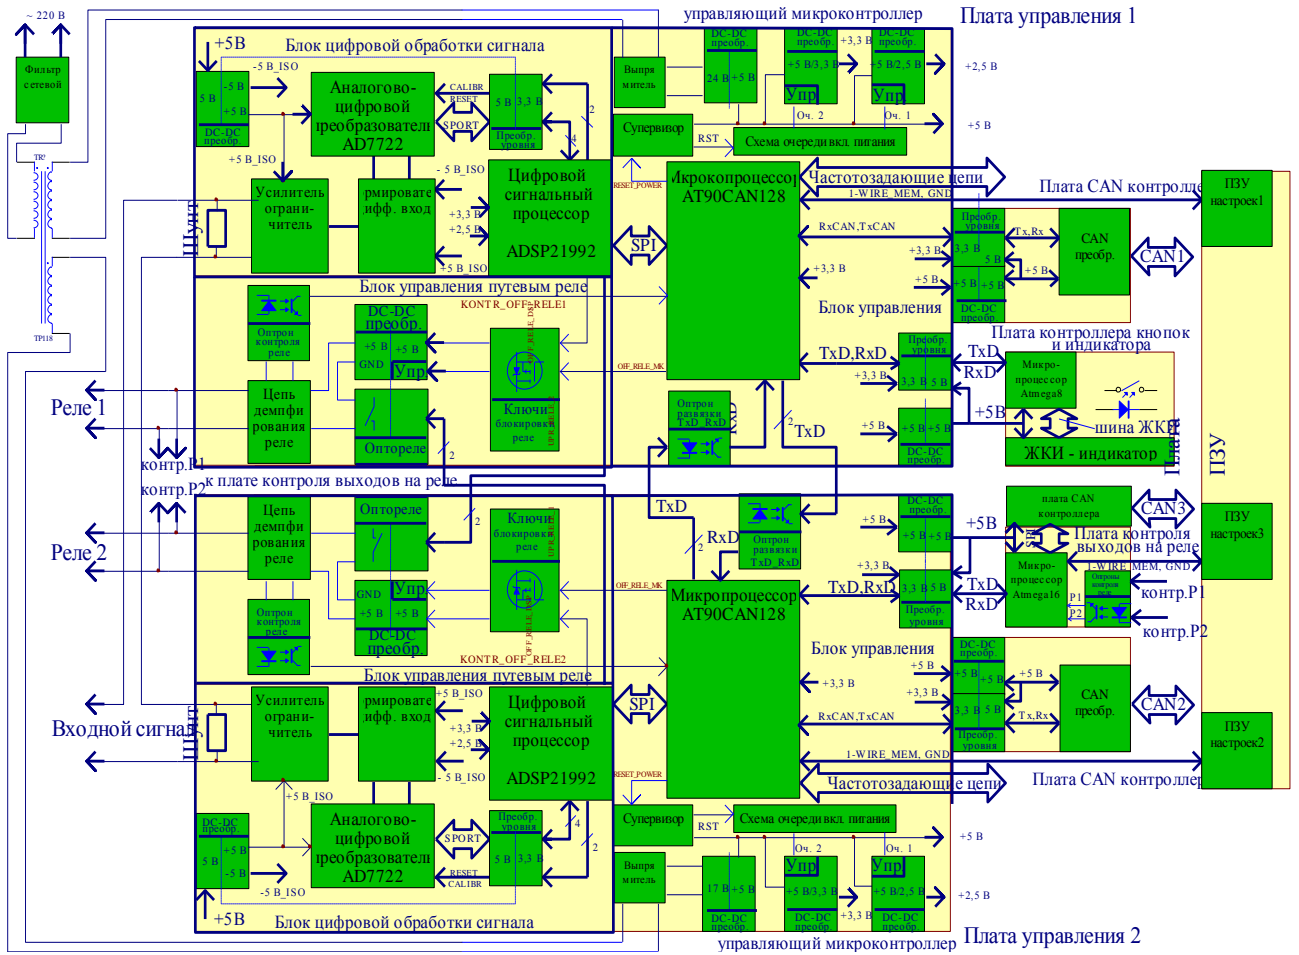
~ 220 В
Фильтр сетевой
ТР
ТР118
Плата управления 1
управляющий микроконтроллер
+5В
Блок цифровой обработки сигнала
-5 В_ISO
5 В
-5 В
+5 В
DC-DC преобр
+5 В_ISO
Аналогово-цифровой преобразователь AD7722
CALIBR
RESET
SPORT
5 В
3,3 В
Преобр. уровня
Цифровой сигнальный процессор
ADSP21992
- 5 В_ISO
+3,3 В
+2,5 В
+5 В_ISO
Усилитель ограничитель
рмирователь дифф. вход
Шунт
Выпрямитель
DC-DC преобр.
24 В
+5 В
DC-DC преобр.
+5 В/3,3 В
Упр
Оч. 2
+3,3 В
DC-DC преобр.
+5 В/2,5 В
Упр
Оч. 1
+2,5 В
+5 В
Супервизор
RST
Схема очереди вкл. питания
RESET_POWER
Микропроцессор AT90CAN128
Частотозадающие цепи
1-WIRE_MEM, GND
Плата CAN контроллера
ПЗУ настроек1
SPI
RxCAN,TxCAN
+3,3 В
+3,3 В
+5 В
Преобр. уровня
3,3 В
5 В
+5 В
+5 В
DC-DC преобр.
Tx,Rx
CAN преобр.
+5 В
CAN1
Блок управления
Блок управления путевым реле
KONTR_OFF_RELE1
Оптрон контроля реле
DC-DC преобр.
+5 В
+5 В
GND
Упр
Ключи блокировки реле
OFF_RELE_MK
Реле 1
Цепь демпфирования реле
Оптореле
Оптрон развязки TxD_RxD
TxD,RxD
Преобр. уровня
+3,3 В
3,3 В
5 В
Плата контроллера кнопок и индикатора
TxD
RxD
Микропроцессор Atmega8
+5В
шина ЖКИ
ЖКИ - индикатор
TxD
+5 В
DC-DC преобр.
+5 В
+5 В
Плата
ПЗУ
контр.Р1
контр.Р2
к плате контроля выходов на реле
TxD
RxD
Оптрон развязки TxD_RxD
Оптореле
Ключи блокировки реле
Реле 2
Цепь демпфирования реле
GND
Упр
+5 В
+5 В
DC-DC преобр.
Оптрон контроля реле
OFF_RELE_MK
KONTR_OFF_RELE2
Блок управления путевым реле
Микропроцессор AT90CAN128
+5 В
DC-DC преобр.
+5 В
+5 В
+5В
плата CAN контроллера
CAN3
Плата контроля выходов на реле
ПЗУ настроек3
+3,3 В
TxD,RxD
3,3 В
5 В
Преобр. уровня
TxD
RxD
Микропроцессор Atmega16
1-WIRE_MEM, GND
P1
P2
Оптроны контроля реле
контр.Р1
контр.Р2
Блок управления
+5 В
DC-DC преобр.
+5 В
+5 В
+5 В
+3,3 В
+3,3 В
3,3 В
5 В
Преобр. уровня
Tx,Rx
CAN преобр.
CAN2
RxCAN,TxCAN
Входной сигнал
Шунт
Усилитель ограничитель
рмирователь дифф. вход
+5 В_ISO
+3,3 В
+2,5 В
- 5 В_ISO
Цифровой сигнальный процессор
ADSP21992
SPI
1-WIRE_MEM, GND
ПЗУ настроек2
RESET_POWER
Частотозадающие цепи
Плата CAN контроллера
+5 В_ISO
DC-DC преобр
+5 В
5 В
-5 В
Аналогово-цифровой преобразователь AD7722
SPORT
RESET
CALIBR
Преобр уровня
5 В
3,3 В
-5 В_ISO
Супервизор
RST
Схема очереди вкл. питания
+5 В
Выпрямитель
17 В
+5 В
DC-DC преобр.
Упр
Оч. 2
+5 В/3,3 В
DC-DC преобр.
+3,3 В
Упр
Оч. 1
+5 В/2,5 В
DC-DC преобр.
+2,5 В
+5В
Блок цифровой обработки сигнала
управляющий микроконтроллер
Плата управления 2